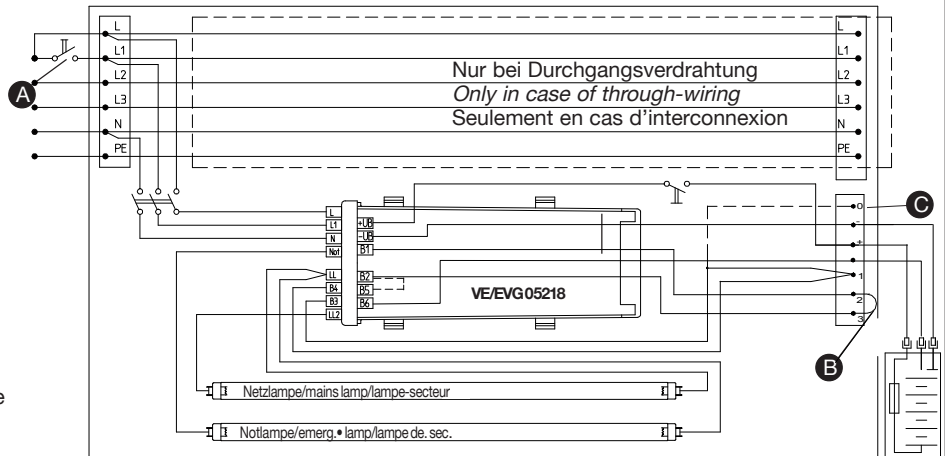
L
L1
L2
L3
N
PE

L
L1
L2
L3
N
PE

Nur bei Durchgangsverdrahtung
Only in case of through-wiring
Seulement en cas d'interconnexion

A

L
L1
N
Not
LL
B4
B3
LL2

+UB
-UB
B1
B2
B5
B6

VE/EVG 05218

o
-
+
•
1
2
3

C
B

Netzlampe/mains lamp/lampe-secteur
Notlampe/emerg.• lamp/lampe de. sec.

e